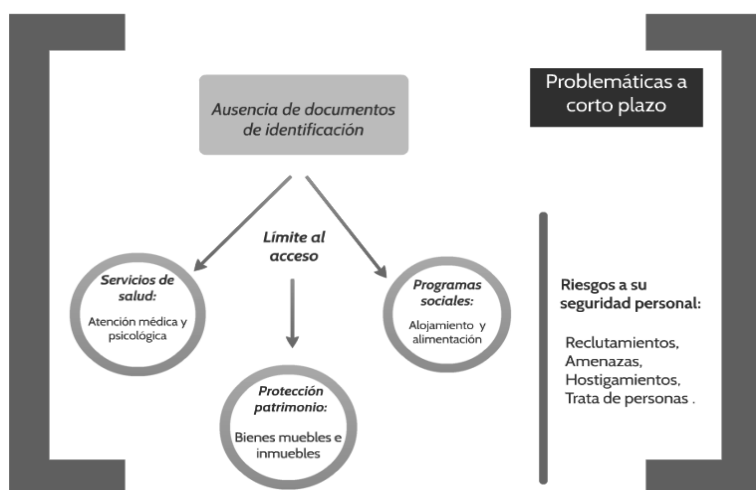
Problemáticas a corto plazo

Ausencia de documentos de identificación

Límite al acceso

Servicios de salud:

Atención médica y psicológica

Programas sociales:

Alojamiento y alimentación

Protección patrimonio:

Bienes muebles e inmuebles

Riesgos a su seguridad personal:

Reclutamientos,
Amenazas,
Hostigamientos,
Trata de personas .